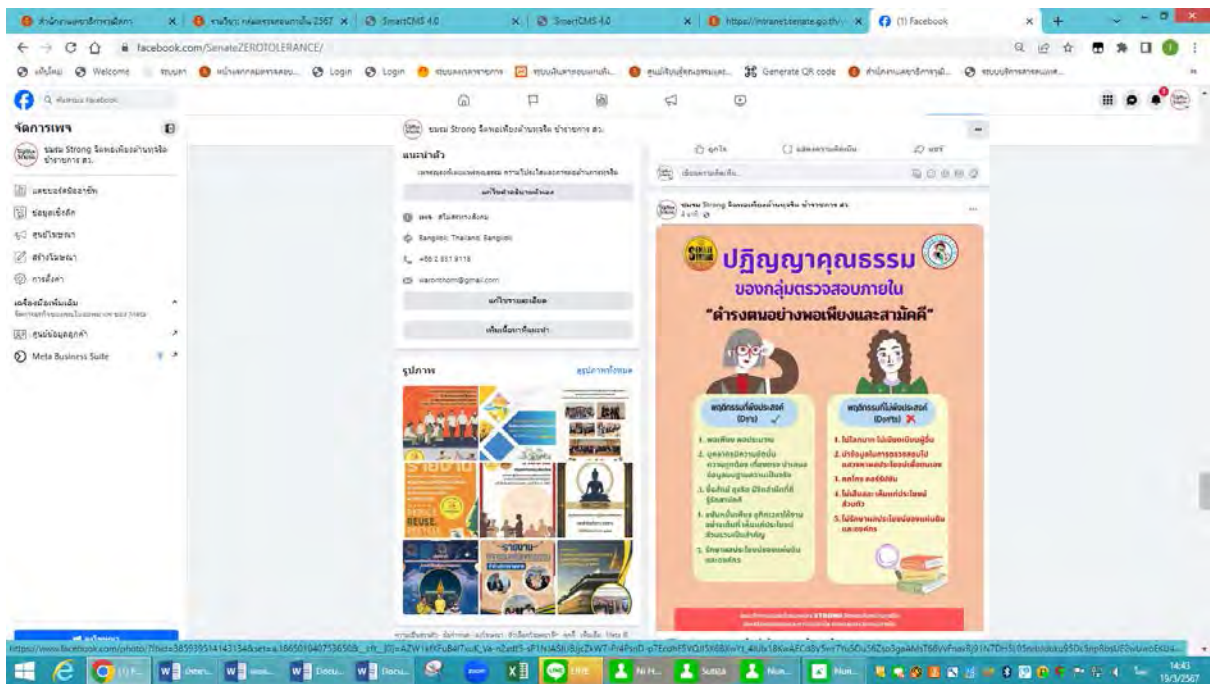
SmartCMS 4.0 | SmartCMS 4.0 | https://intranet.senate.go.th/ | (1) Facebook

facebook.com/SenateZEROTOLERANCE/

Welcome | Login | Login | Generate QR code

จัดการเพจ

ชมรม Strong จิตพอเพียงต้านทุจริต ข้าราชการ สว.

Meta Business Suite

ชมรม Strong จิตพอเพียงต้านทุจริต ข้าราชการ สว.

แนะนำตัว

Bangkok, Thailand, Bangkok

+66 2 831 9119

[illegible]@gmail.com

รูปภาพ

ชมรม Strong จิตพอเพียงต้านทุจริต ข้าราชการ สว.

ปฏิญญาคุณธรรม
ของกลุ่มตรวจสอบภายใน
"ดำรงตนอย่างพอเพียงและสามัคคี"

พฤติกรรมที่พึงประสงค์ (Do's) ✓

1. พอเพียง พอประมาณ
2. บุคลากรมีความรู้ ความเข้าใจ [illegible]
3. ซื่อสัตย์ สุจริต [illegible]
4. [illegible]
5. รักษาผลประโยชน์ของหน่วยงาน และองค์กร

พฤติกรรมที่ไม่พึงประสงค์ (Don'ts) ✗

1. ไม่โลภมาก ไม่เบียดเบียนผู้อื่น
2. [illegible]
3. ไม่คดโกง คอร์รัปชัน
4. ไม่เห็นแก่ประโยชน์ส่วนตัว
5. ไม่รักษาผลประโยชน์ของหน่วยงาน และองค์กร

14:43
15/3/2567